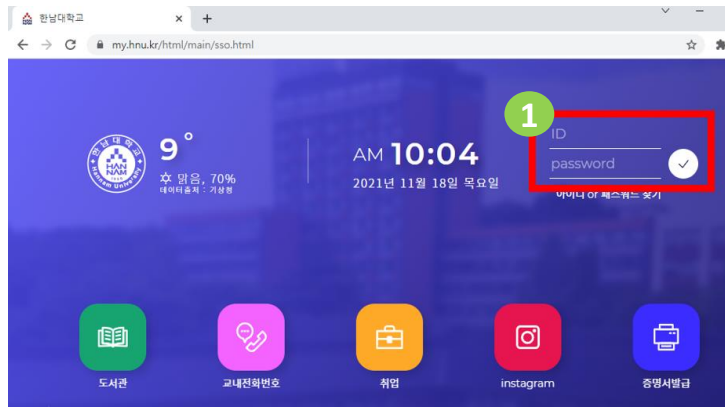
한남대학교 × +

my.hnu.kr/html/main/sso.html

HAN NAM
Hannam University

9°
맑음, 70%
데이터출처 : 기상청

AM 10:04
2021년 11월 18일 목요일

1
ID
password
아이디 or 패스워드 찾기

도서관
교내전화번호
취업
instagram
증명서발급